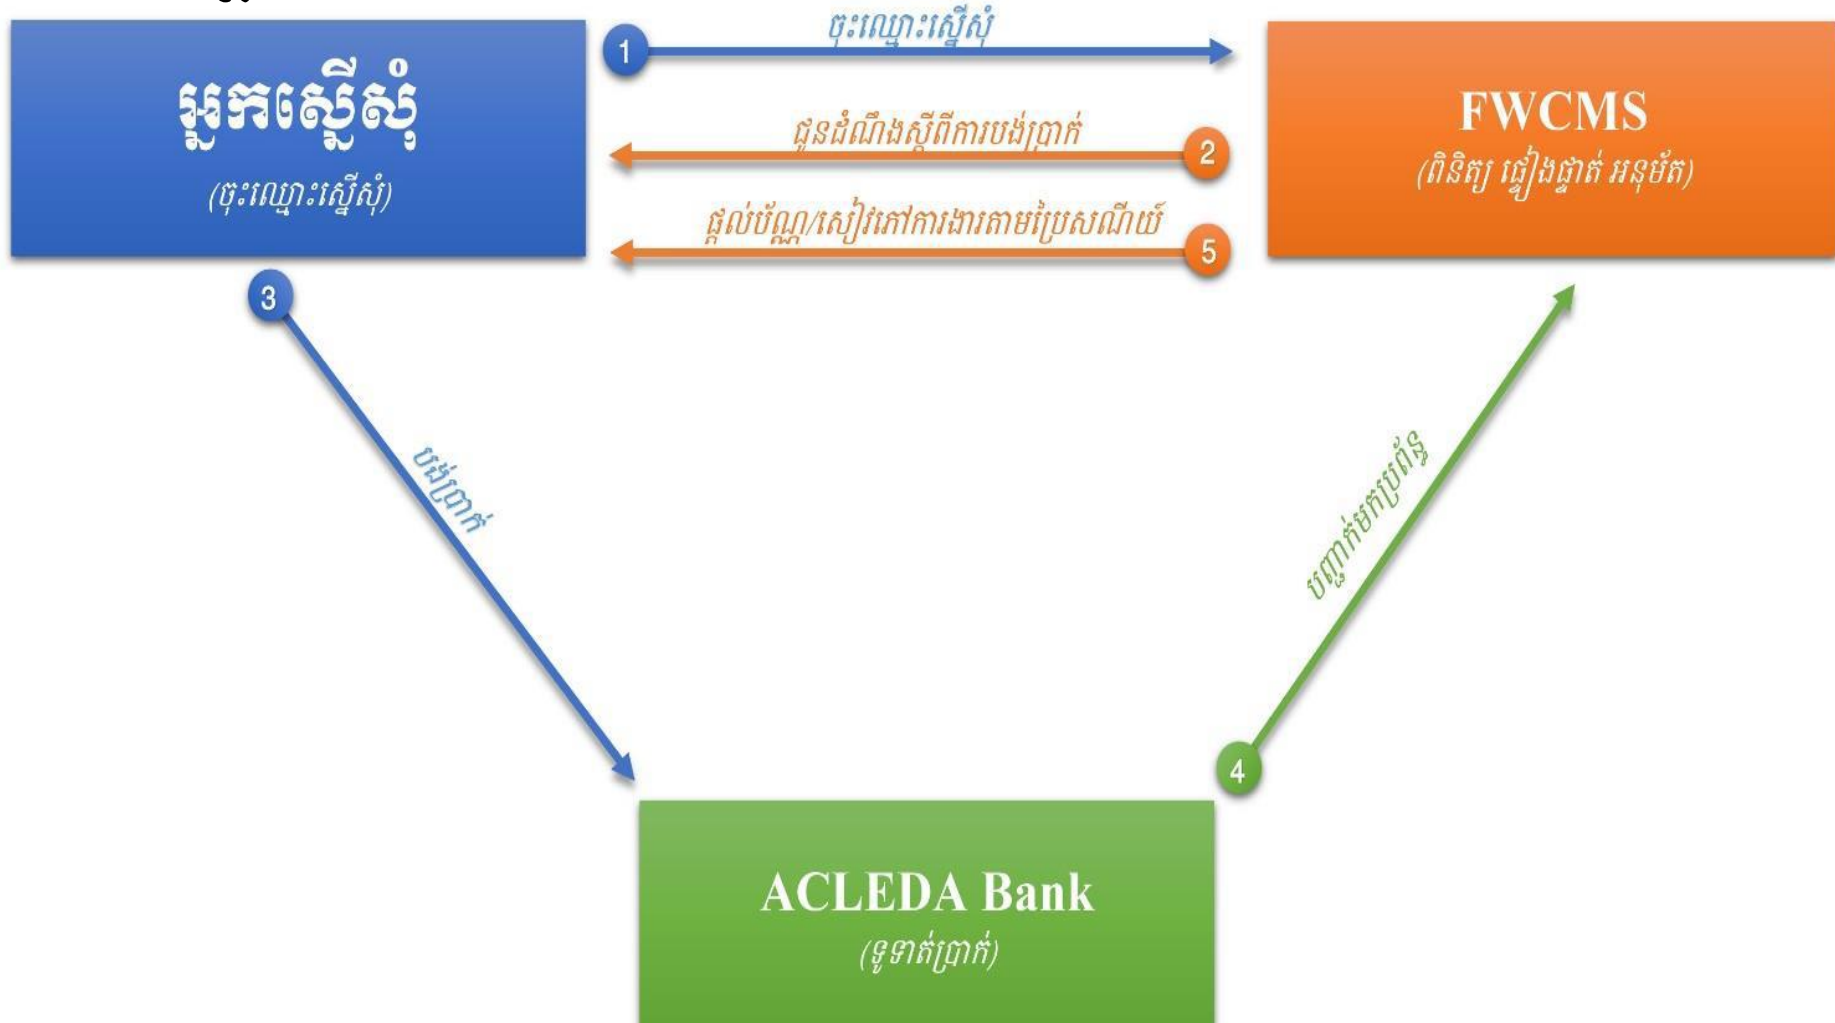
អ្នកស្នើសុំ
(ចុះឈ្មោះស្នើសុំ)

1
ចុះឈ្មោះស្នើសុំ

FWCMS
(ពិនិត្យ ផ្ទៀងផ្ទាត់ អនុម័ត)

ជូនដំណឹងស្តីពីការបង់ប្រាក់
2

ផ្តល់ប័ណ្ណ/សៀវភៅការងារតាមប្រៃសណីយ៍
5

3
បង់ប្រាក់

បញ្ជាក់មកប្រព័ន្ធ
4

ACLEDA Bank
(ទូទាត់ប្រាក់)